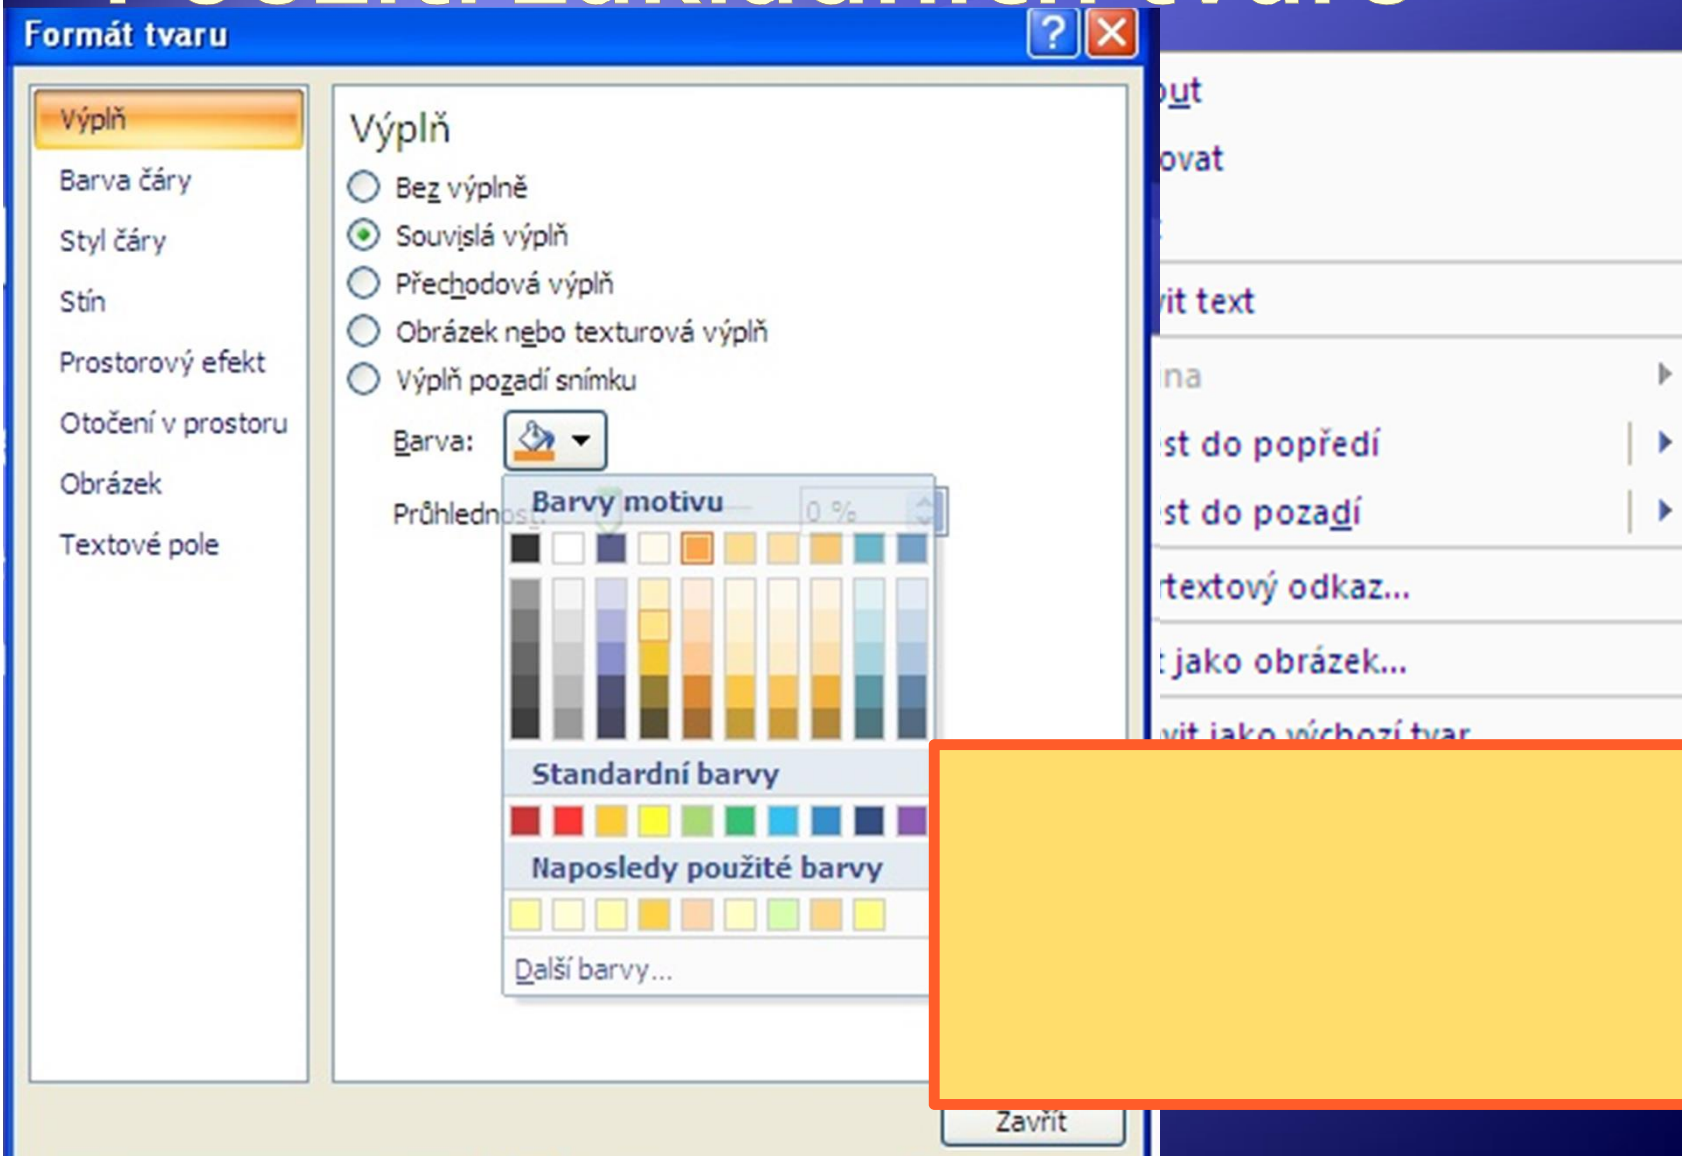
Formát tvaru

Výplň
Barva čáry
Styl čáry
Stín
Prostorový efekt
Otočení v prostoru
Obrázek
Textové pole

Výplň
Bez výplně
Souvislá výplň
Přechodová výplň
Obrázek nebo texturová výplň
Výplň pozadí snímku
Barva:
Průhlednost:
0 %

Barvy motivu
Standardní barvy
Naposledy použité barvy
Další barvy...

Zavřít

out
ovat
it text
na
st do popředí
st do pozadí
textový odkaz...
jako obrázek...
vit jako výchozí tvar